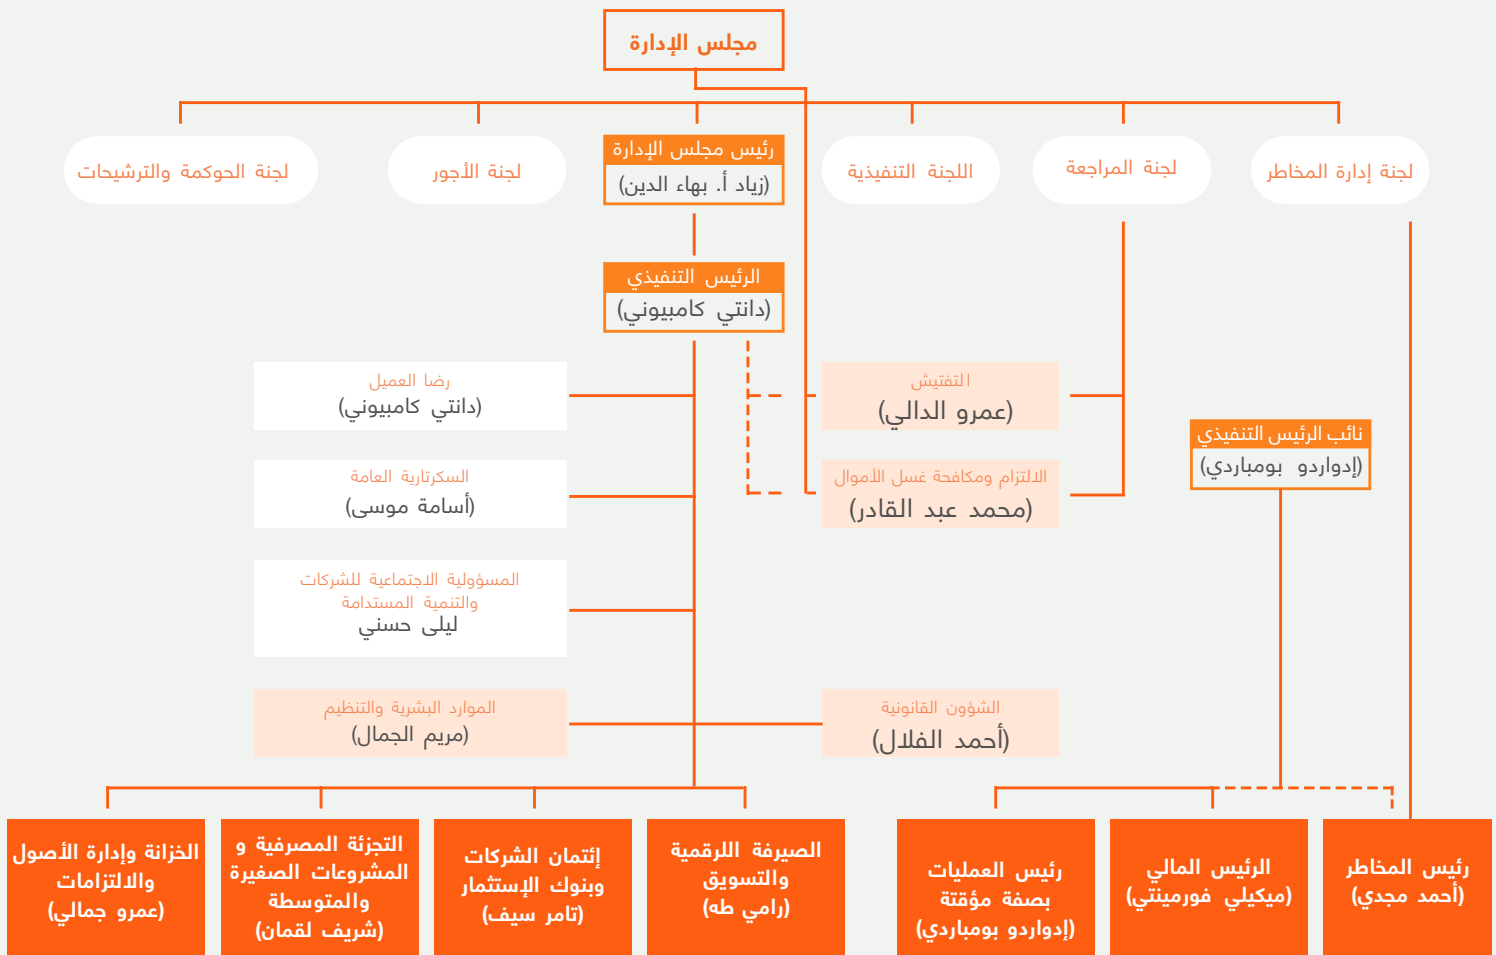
مجلس الإدارة

لجنة الحوكمة والترشيحات

لجنة الأجور

رئيس مجلس الإدارة
(زياد أ. بهاء الدين)

اللجنة التنفيذية

لجنة المراجعة

لجنة إدارة المخاطر

الرئيس التنفيذي
(دانتي كامبيوني)

رضا العميل
(دانتي كامبيوني)

التفتيش
(عمرو الدالي)

السكرتارية العامة
(أسامة موسى)

الالتزام ومكافحة غسل الأموال
(محمد عبد القادر)

نائب الرئيس التنفيذي
(إدواردو بومباردي)

المسؤولية الاجتماعية للشركات والتنمية المستدامة
ليلى حسني

الموارد البشرية والتنظيم
(مريم الجمال)

الشؤون القانونية
(أحمد الفلال)

الخزانة وإدارة الأصول والالتزامات
(عمرو جمالي)

التجزئة المصرفية و المشروعات الصغيرة والمتوسطة
(شريف لقمان)

إئتمان الشركات وبنوك الإستثمار
(تامر سيف)

الصيرفة الرقمية والتسويق
(رامي طه)

رئيس العمليات بصفة مؤقتة
(إدواردو بومباردي)

الرئيس المالي
(ميكيلي فورمينتي)

رئيس المخاطر
(أحمد مجدي)